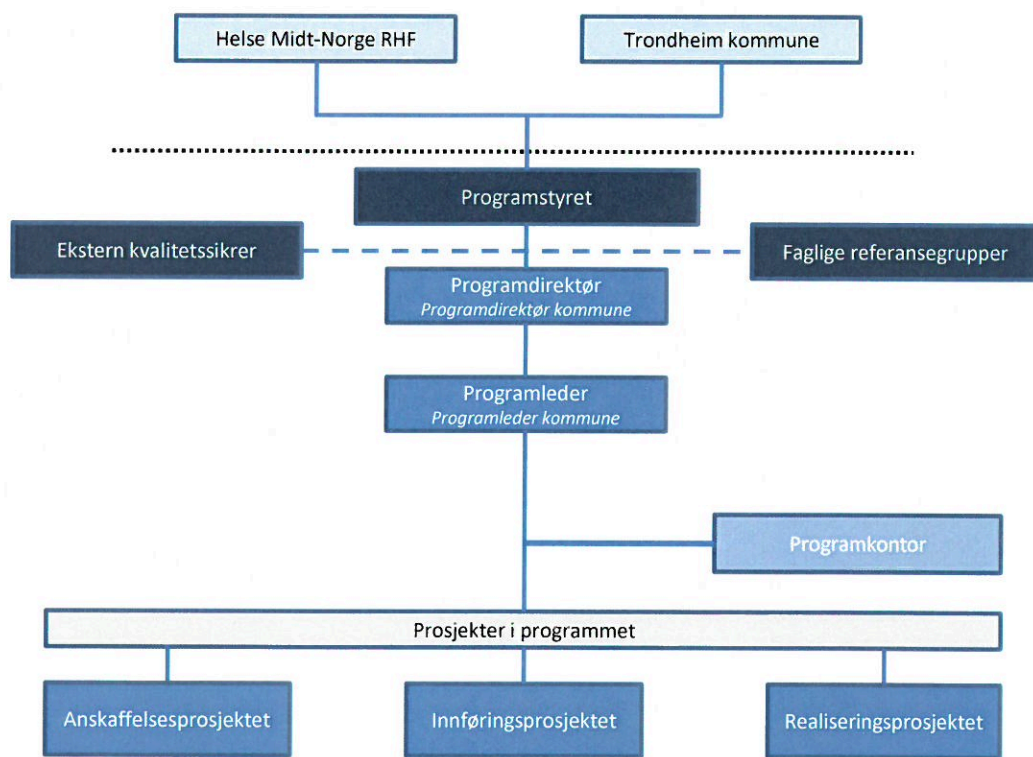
Helse Midt-Norge RHF

Trondheim kommune

Programstyret

Ekstern kvalitetssikrer

Faglige referansegrupper

Programdirektør
Programdirektør kommune

Programleder
Programleder kommune

Programkontor

Prosjekter i programmet

Anskaffelsesprosjektet

Innføringsprosjektet

Realiseringsprosjektet